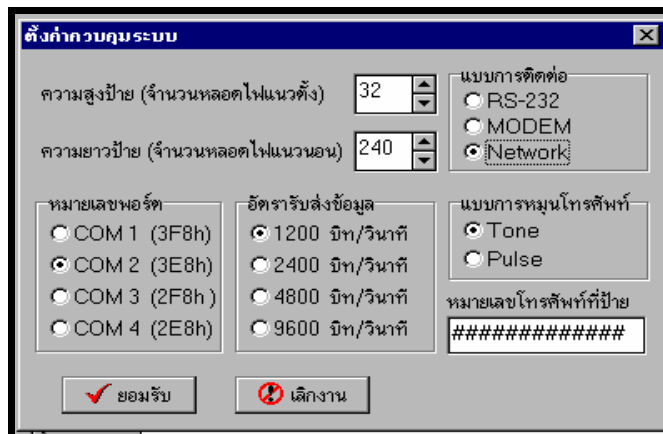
ตั้งค่าควบคุมระบบ

ความสูงป้าย (จำนวนหลอดไฟแนวตั้ง) 32

ความยาวป้าย (จำนวนหลอดไฟแนวนอน) 240

แบบการติดต่อ
RS-232
MODEM
Network

หมายเลขพอร์ต
COM 1 (3F8h)
COM 2 (3E8h)
COM 3 (2F8h )
COM 4 (2E8h)

อัตรารับส่งข้อมูล
1200 บิท/วินาที
2400 บิท/วินาที
4800 บิท/วินาที
9600 บิท/วินาที

แบบการหมุนโทรศัพท์
Tone
Pulse

หมายเลขโทรศัพท์ที่ป้าย
##############

ยอมรับ
เลิกงาน